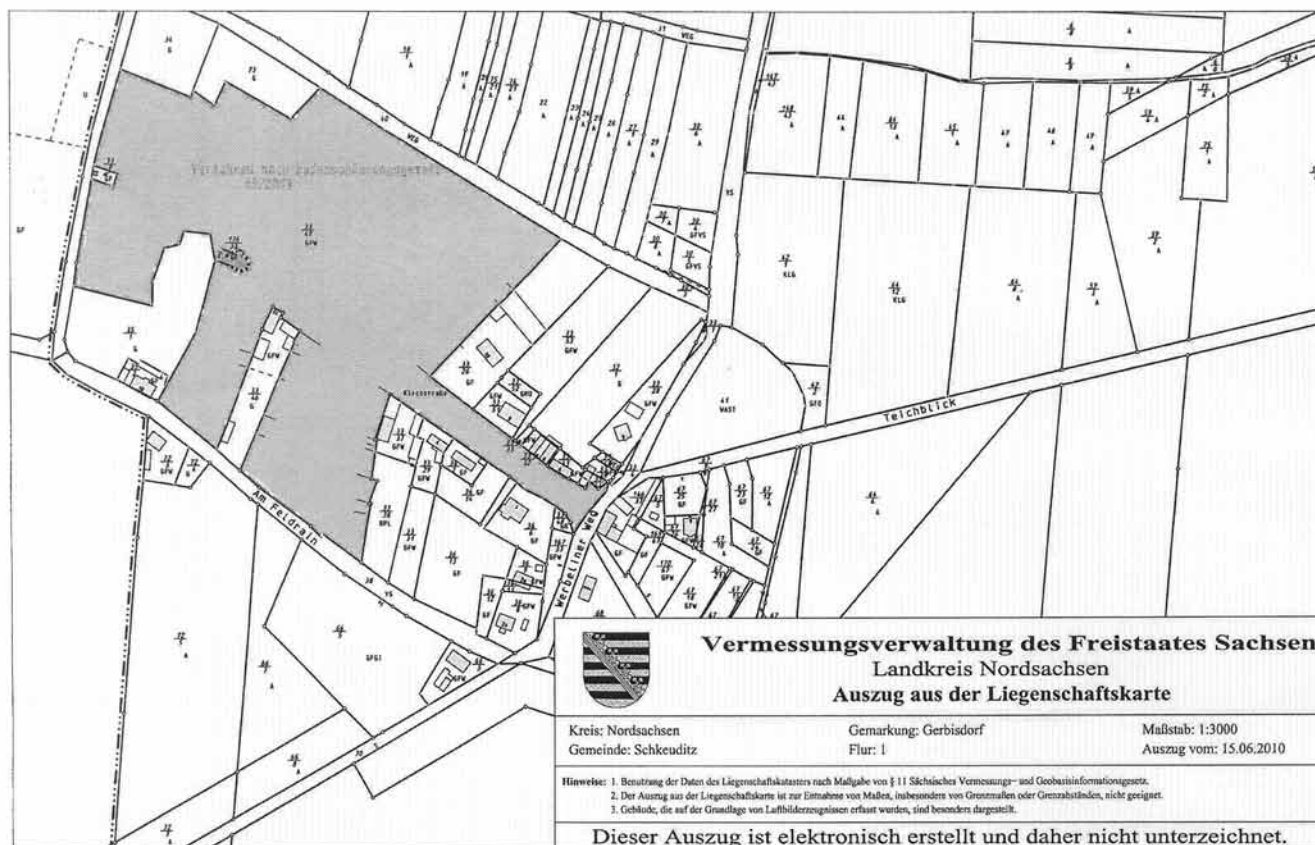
Teichblick

Am Feldrain

Werbeliner Weg

Kirchstraße

Vermessungsverwaltung des Freistaates Sachsen
Landkreis Nordsachsen
Auszug aus der Liegenschaftskarte

Kreis: Nordsachsen
Gemeinde: Schkeuditz

Gemarkung: Gerbisdorf
Flur: 1

Maßstab: 1:3000
Auszug vom: 15.06.2010

Hinweise: 1. Benutzung der Daten des Liegenschaftskatasters nach Maßgabe von § 11 Sächsisches Vermessungs- und Geobasisinformationsgesetz.
2. Der Auszug aus der Liegenschaftskarte ist zur Entnahme von Maßen, insbesondere von Grenzmaßen oder Grenzabständen, nicht geeignet.
3. Gebäude, die auf der Grundlage von Luftbilderzeugnissen erfasst wurden, sind besonders dargestellt.

Dieser Auszug ist elektronisch erstellt und daher nicht unterzeichnet.